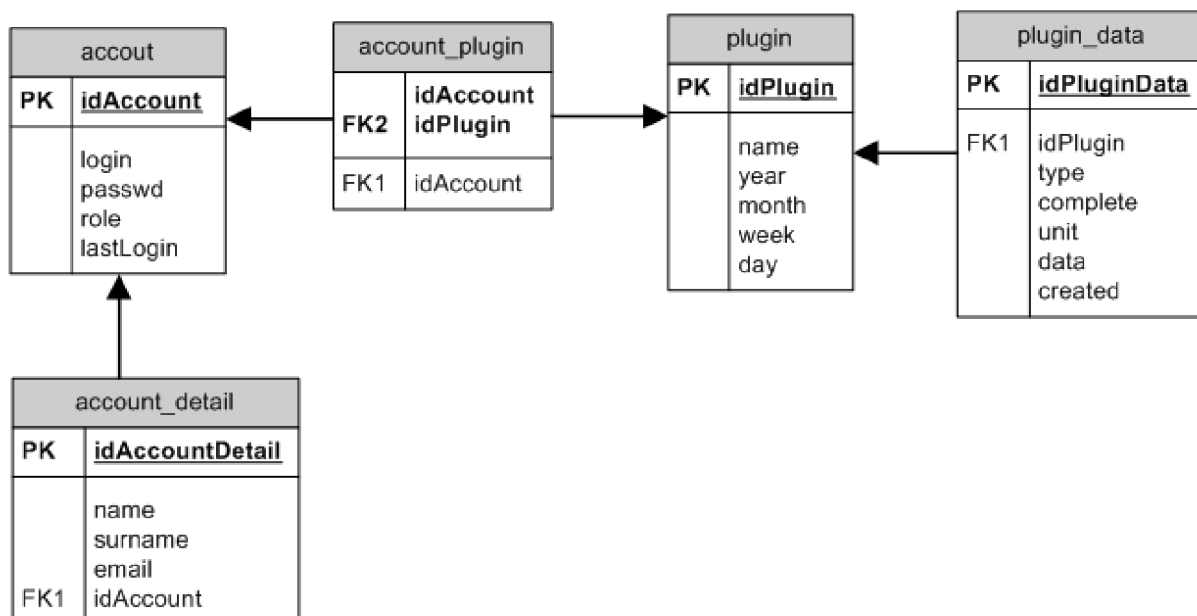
| accout | |
|---|---|
| PK | idAccount |
| | login<br>passwd<br>role<br>lastLogin |

| account_plugin | |
|---|---|
| FK2 | idAccount<br>idPlugin |
| FK1 | idAccount |

| plugin | |
|---|---|
| PK | idPlugin |
| | name<br>year<br>month<br>week<br>day |

| plugin_data | |
|---|---|
| PK | idPluginData |
| FK1 | idPlugin<br>type<br>complete<br>unit<br>data<br>created |

| account_detail | |
|---|---|
| PK | idAccountDetail |
| FK1 | name<br>surname<br>email<br>idAccount |